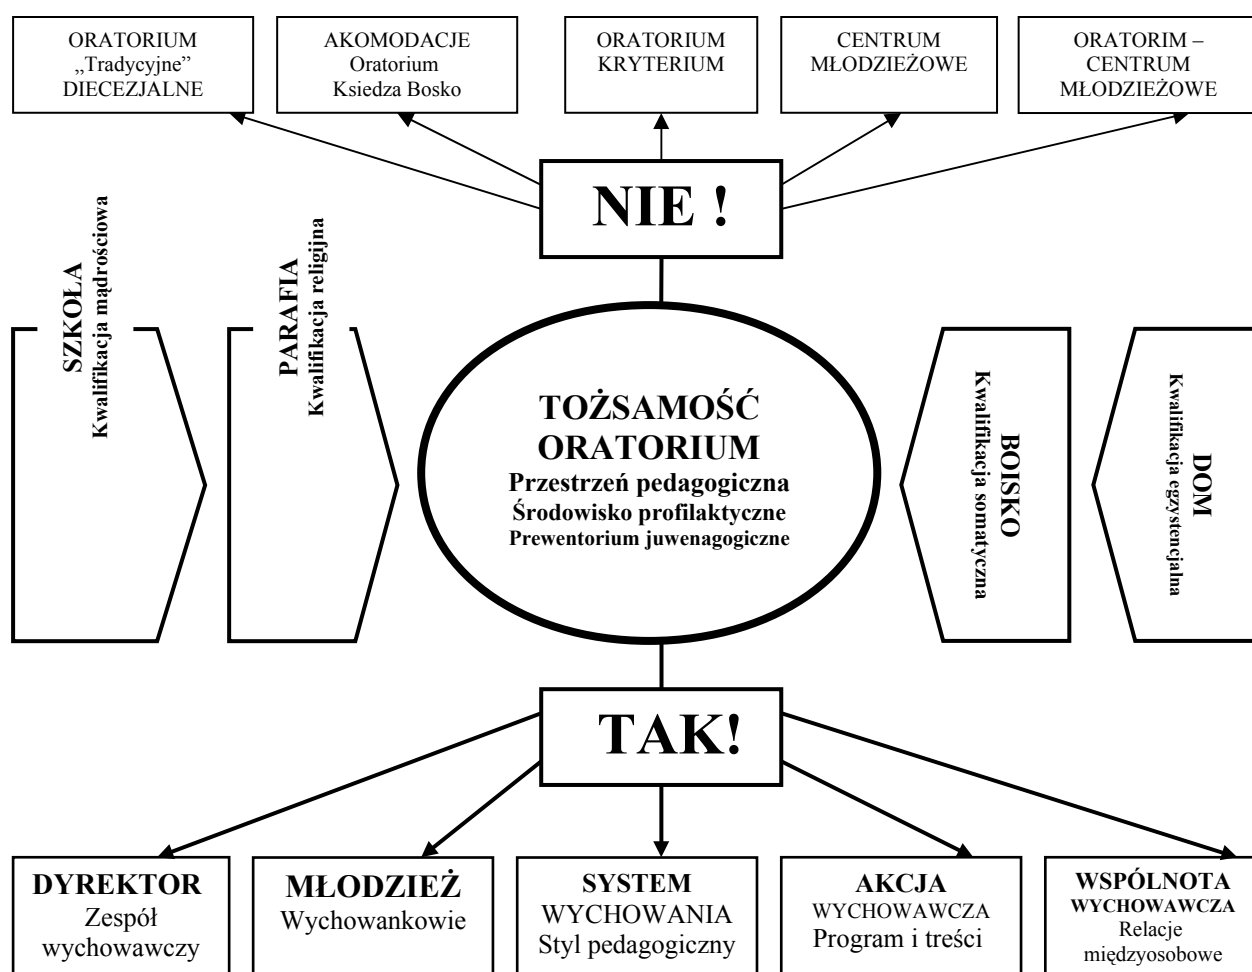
ORATORIUM „Tradycyjne" DIECEZJALNE

AKOMODACJE Oratorium Ksiedza Bosko

ORATORIUM KRYTERIUM

CENTRUM MŁODZIEŻOWE

ORATORIM – CENTRUM MŁODZIEŻOWE

NIE !

SZKOŁA
Kwalifikacja mądrościowa

PARAFIA
Kwalifikacja religijna

TOŻSAMOŚĆ ORATORIUM
Przestrzeń pedagogiczna
Środowisko profilaktyczne
Prewentorium juwenagogiczne

BOISKO
Kwalifikacja somatyczna

DOM
Kwalifikacja egzystencjalna

TAK!

DYREKTOR
Zespół wychowawczy

MŁODZIEŻ
Wychowankowie

SYSTEM WYCHOWANIA
Styl pedagogiczny

AKCJA WYCHOWAWCZA
Program i treści

WSPÓLNOTA WYCHOWAWCZA
Relacje międzyosobowe